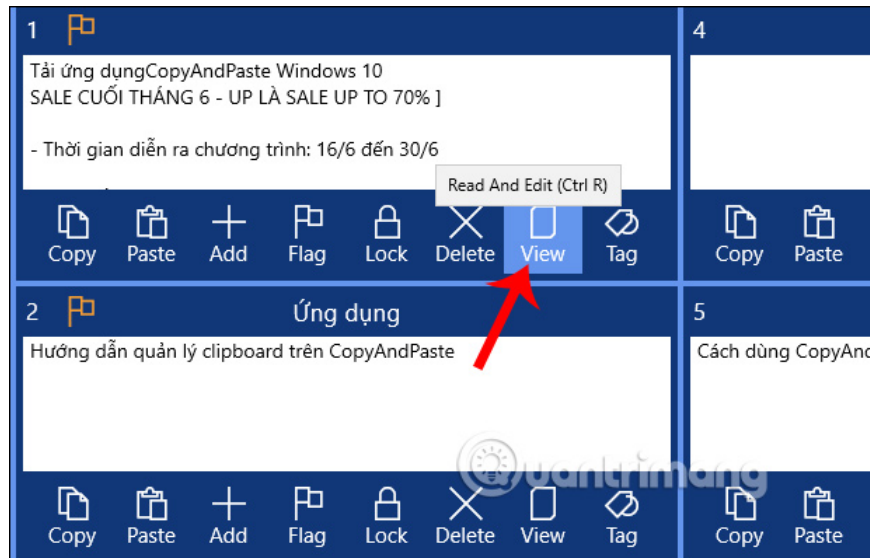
1

Tải ứng dụngCopyAndPaste Windows 10
SALE CUỐI THÁNG 6 - UP LÀ SALE UP TO 70% ]

- Thời gian diễn ra chương trình: 16/6 đến 30/6

Read And Edit (Ctrl R)

Copy Paste Add Flag Lock Delete View Tag

4

Copy Paste

2 Ứng dụng

Hướng dẫn quản lý clipboard trên CopyAndPaste

Copy Paste Add Flag Lock Delete View Tag

5

Cách dùng CopyAnd

Copy Paste

quantrimang